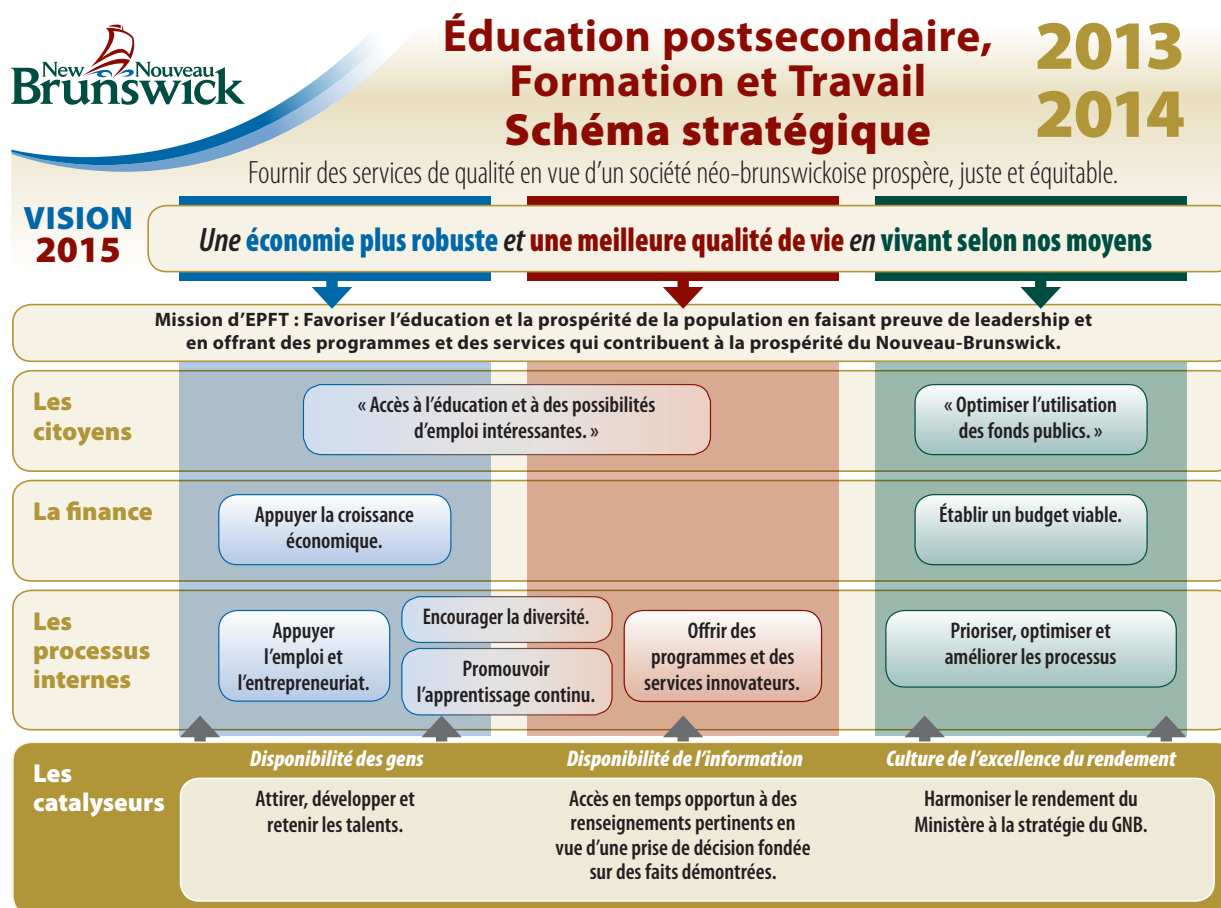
New Nouveau Brunswick

Éducation postsecondaire, Formation et Travail Schéma stratégique

2013 2014

Fournir des services de qualité en vue d'un société néo-brunswickoise prospère, juste et équitable.

VISION 2015

*Une* économie plus robuste *et* une meilleure qualité de vie *en* vivant selon nos moyens

Mission d'EPFT : Favoriser l'éducation et la prospérité de la population en faisant preuve de leadership et en offrant des programmes et des services qui contribuent à la prospérité du Nouveau-Brunswick.

Les citoyens

« Accès à l'éducation et à des possibilités d'emploi intéressantes. »

« Optimiser l'utilisation des fonds publics. »

La finance

Appuyer la croissance économique.

Établir un budget viable.

Les processus internes

Appuyer l'emploi et l'entrepreneuriat.

Encourager la diversité.

Promouvoir l'apprentissage continu.

Offrir des programmes et des services innovateurs.

Prioriser, optimiser et améliorer les processus

Les catalyseurs

*Disponibilité des gens*

Attirer, développer et retenir les talents.

*Disponibilité de l'information*

Accès en temps opportun à des renseignements pertinents en vue d'une prise de décision fondée sur des faits démontrées.

*Culture de l'excellence du rendement*

Harmoniser le rendement du Ministère à la stratégie du GNB.